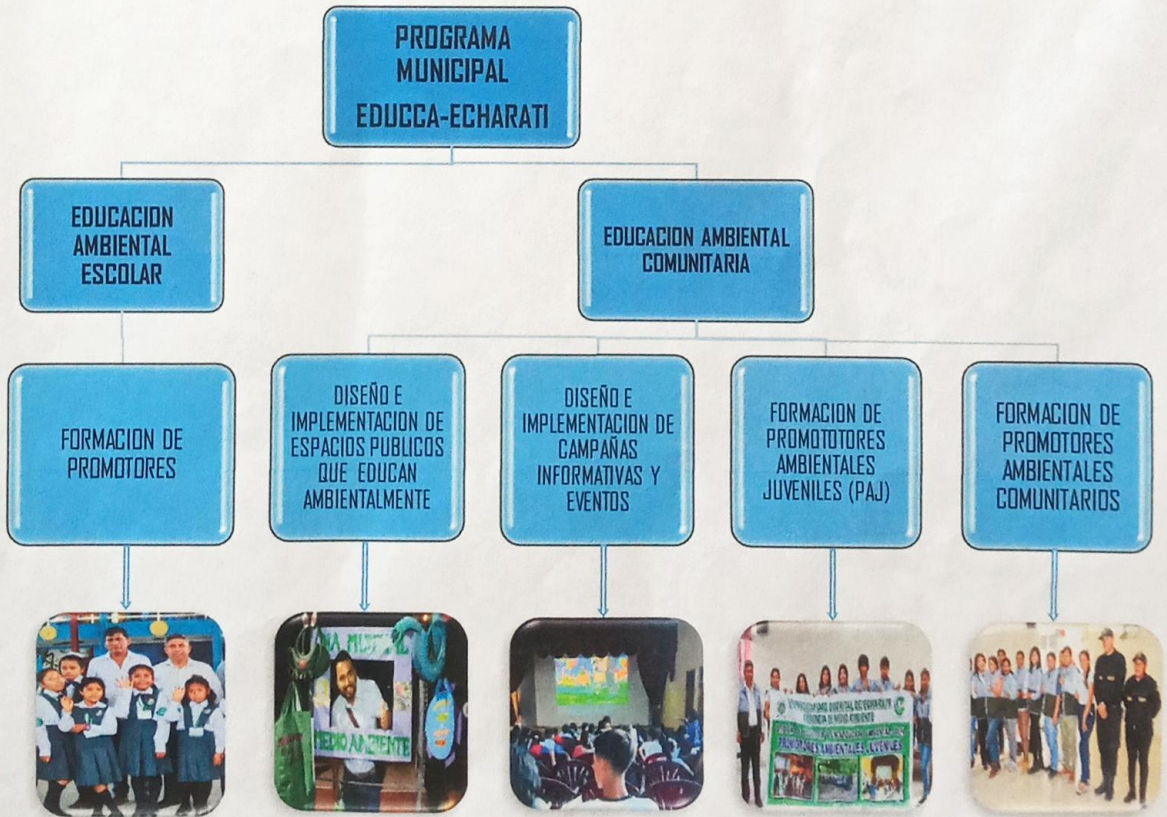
PROGRAMA MUNICIPAL EDUCCA-ECHARATI

EDUCACION AMBIENTAL ESCOLAR

EDUCACION AMBIENTAL COMUNITARIA

FORMACION DE PROMOTORES

DISEÑO E IMPLEMENTACION DE ESPACIOS PUBLICOS QUE EDUCAN AMBIENTALMENTE

DISEÑO E IMPLEMENTACION DE CAMPAÑAS INFORMATIVAS Y EVENTOS

FORMACION DE PROMOTOTORES AMBIENTALES JUVENILES (PAJ)

FORMACION DE PROMOTORES AMBIENTALES COMUNITARIOS

NA MUNICIPAL
MEDIO AMBIENTE

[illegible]
PROMOTORES AMBIENTALES JUVENILES